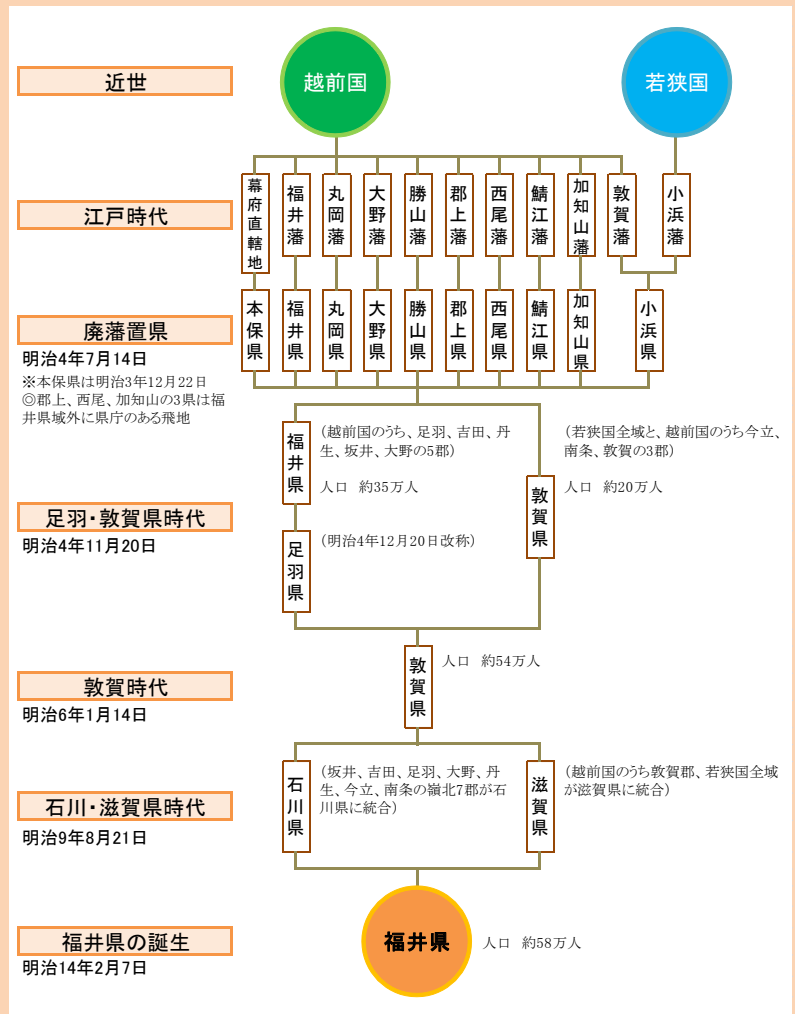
近世

越前国

若狭国

江戸時代

幕府直轄地

福井藩

丸岡藩

大野藩

勝山藩

郡上藩

西尾藩

鯖江藩

加知山藩

敦賀藩

小浜藩

廃藩置県
明治4年7月14日
※本保県は明治3年12月22日
◎郡上、西尾、加知山の3県は福井県域外に県庁のある飛地

本保県

福井県

丸岡県

大野県

勝山県

郡上県

西尾県

鯖江県

加知山県

小浜県

足羽・敦賀県時代
明治4年11月20日

福井県

(越前国のうち、足羽、吉田、丹生、坂井、大野の5郡)

人口　約35万人

(若狭国全域と、越前国のうち今立、南条、敦賀の3郡)

人口　約20万人

敦賀県

足羽県

(明治4年12月20日改称)

敦賀時代
明治6年1月14日

敦賀県

人口　約54万人

石川・滋賀県時代
明治9年8月21日

石川県

(坂井、吉田、足羽、大野、丹生、今立、南条の嶺北7郡が石川県に統合)

滋賀県

(越前国のうち敦賀郡、若狭国全域が滋賀県に統合)

福井県の誕生
明治14年2月7日

福井県

人口　約58万人